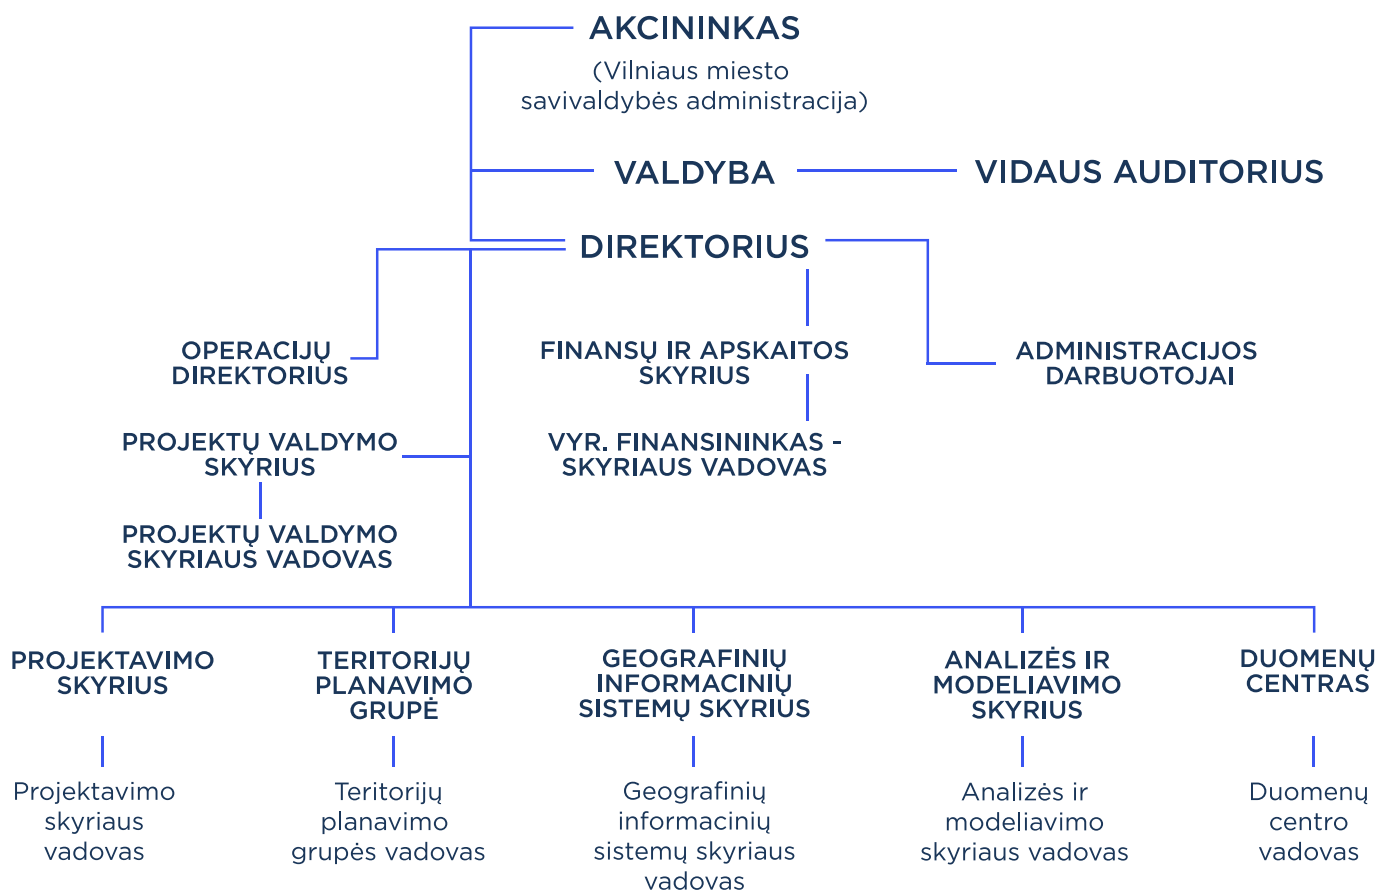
AKCININKAS
(Vilniaus miesto savivaldybės administracija)

VALDYBA

VIDAUS AUDITORIUS

DIREKTORIUS

OPERACIJŲ DIREKTORIUS

FINANSŲ IR APSKAITOS SKYRIUS

VYR. FINANSININKAS - SKYRIAUS VADOVAS

ADMINISTRACIJOS DARBUOTOJAI

PROJEKTŲ VALDYMO SKYRIUS

PROJEKTŲ VALDYMO SKYRIAUS VADOVAS

PROJEKTAVIMO SKYRIUS

Projektavimo skyriaus vadovas

TERITORIJŲ PLANAVIMO GRUPĖ

Teritorijų planavimo grupės vadovas

GEOGRAFINIŲ INFORMACINIŲ SISTEMŲ SKYRIUS

Geografinių informacinių sistemų skyriaus vadovas

ANALIZĖS IR MODELIAVIMO SKYRIUS

Analizės ir modeliavimo skyriaus vadovas

DUOMENŲ CENTRAS

Duomenų centro vadovas